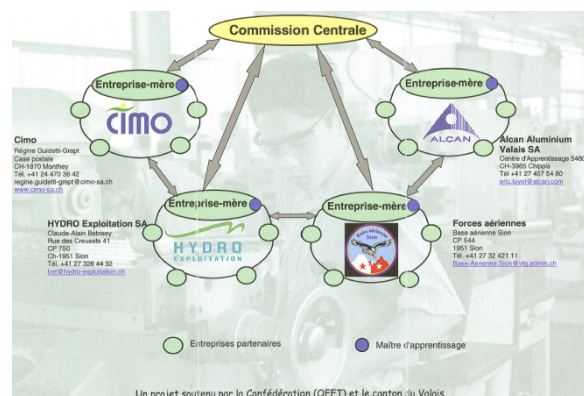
Commission Centrale

Entreprise-mère

CIMO

Cimo
Régine Guidetti-Grept
Case postale
CH-1870 Monthey
Tél. +41 24 470 36 42
regine.guidetti-grept@cimo-sa.ch
www.cimo-sa.ch

Entreprise-mère

ALCAN

Alcan Aluminium Valais SA
Centre d'Apprentissage 5480
CH-3965 Chippis
Tél +41 27 457 54 80
eric.luyet@alcan.com

Entreprise-mère

HYDRO EXPLOITATION

HYDRO Exploitation SA
Claude-Alain Bétrisey
Rue des Creusets 41
CP 750
Ch-1951 Sion
Tél. +41 27 328 44 32
bei@hydro-exploitation.ch

Entreprise-mère

Base aérienne Sion

Forces aériennes
Base aérienne Sion
CP 544
1951 Sion
Tél. +41 27 32 421 11
Base-Aerienne.Sion@vtg.admin.ch

Entreprises partenaires

Maître d'apprentissage

Un projet soutenu par la Confédération (OFFT) et le canton du Valais